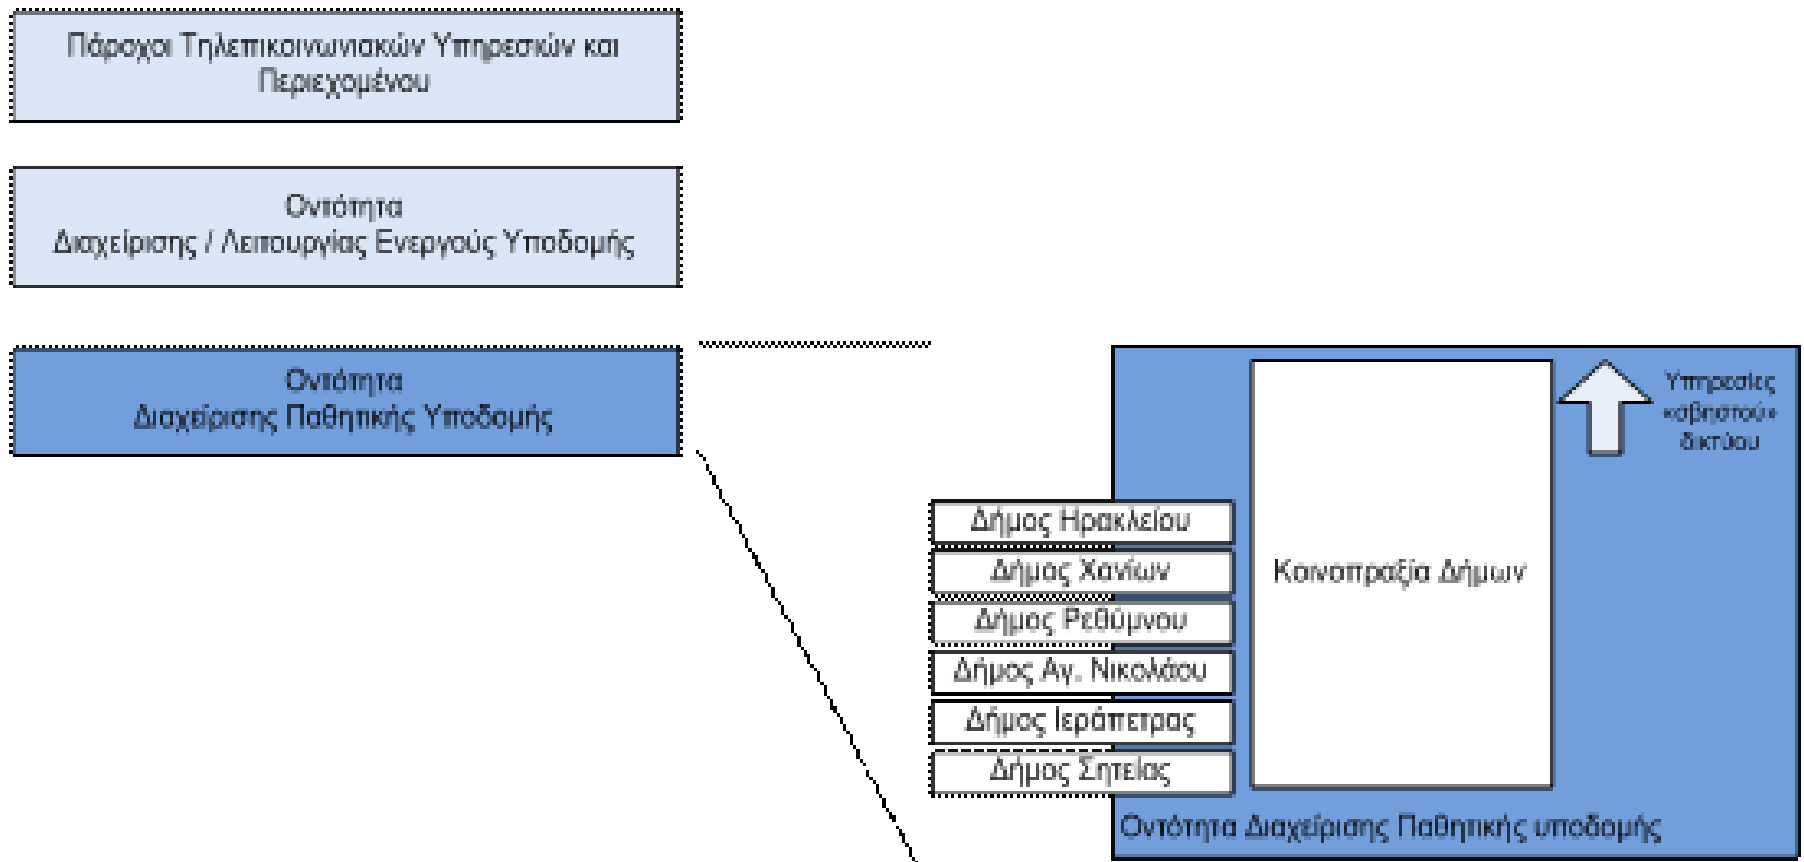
Πάροχοι Τηλεπικοινωνιακών Υπηρεσιών και Περιεχομένου

Οντότητα
Διαχείρισης / Λειτουργίας Ενεργούς Υποδομής

Οντότητα
Διαχείρισης Παθητικής Υποδομής

Υπηρεσίες «σκοτεινού» δικτύου

Δήμος Ηρακλείου
Δήμος Χανίων
Δήμος Ρεθύμνου
Δήμος Αγ. Νικολάου
Δήμος Ιεράπετρας
Δήμος Σητείας

Κοινοπραξία Δήμων

Οντότητα Διαχείρισης Παθητικής υποδομής